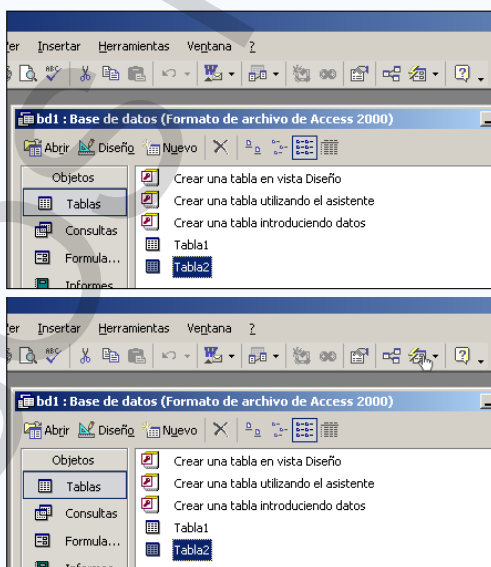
ver Insertar Herramientas Ventana ?

bd1 : Base de datos (Formato de archivo de Access 2000)

Abrir Diseño Nuevo

Objetos
Tablas
Consultas
Formula...
Informes

Crear una tabla en vista Diseño
Crear una tabla utilizando el asistente
Crear una tabla introduciendo datos
Tabla1
Tabla2

ver Insertar Herramientas Ventana ?

bd1 : Base de datos (Formato de archivo de Access 2000)

Abrir Diseño Nuevo

Objetos
Tablas
Consultas
Formula...
Informes

Crear una tabla en vista Diseño
Crear una tabla utilizando el asistente
Crear una tabla introduciendo datos
Tabla1
Tabla2